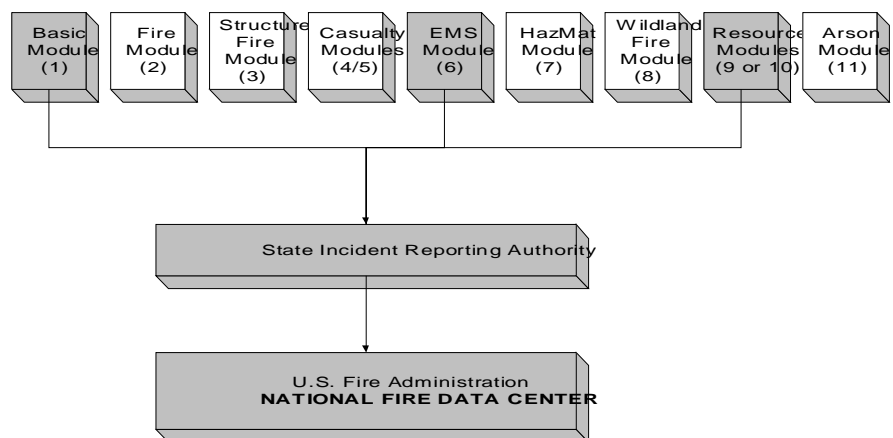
Basic Module (1)

Fire Module (2)

Structure Fire Module (3)

Casualty Modules (4/5)

EMS Module (6)

HazMat Module (7)

Wildland Fire Module (8)

Resource Modules (9 or 10)

Arson Module (11)

State Incident Reporting Authority

U.S. Fire Administration
**NATIONAL FIRE DATA CENTER**